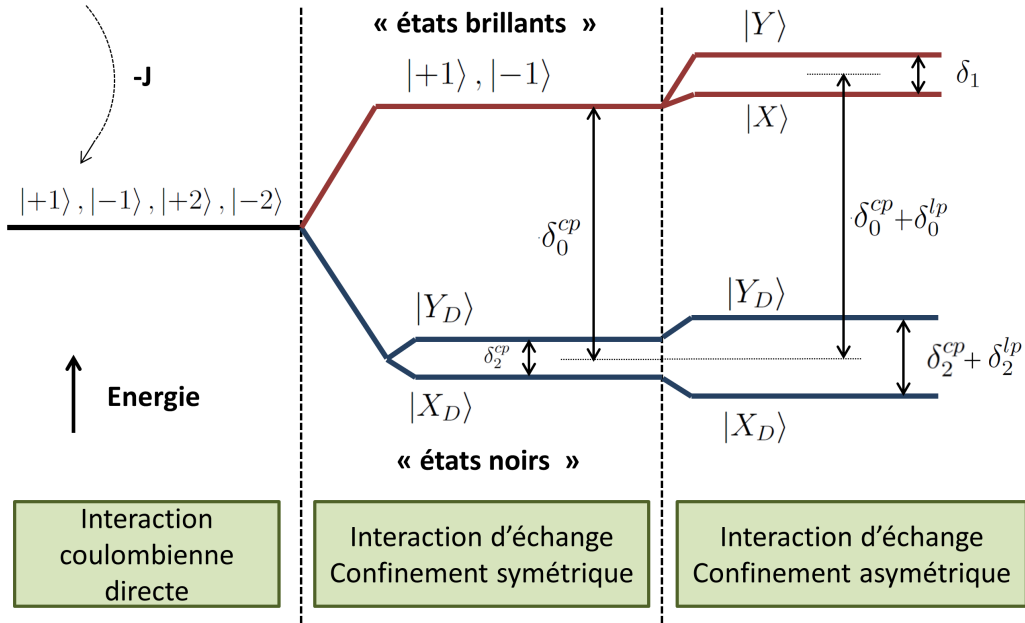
-J

$|+1\rangle, |-1\rangle, |+2\rangle, |-2\rangle$

Energie

« états brillants »

$|+1\rangle, |-1\rangle$

$\delta_0^{cp}$

$|Y_D\rangle$

$\delta_2^{cp}$

$|X_D\rangle$

« états noirs »

$|Y\rangle$

$\delta_1$

$|X\rangle$

$\delta_0^{cp}+\delta_0^{lp}$

$|Y_D\rangle$

$\delta_2^{cp}+\delta_2^{lp}$

$|X_D\rangle$

Interaction coulombienne directe

Interaction d'échange Confinement symétrique

Interaction d'échange Confinement asymétrique